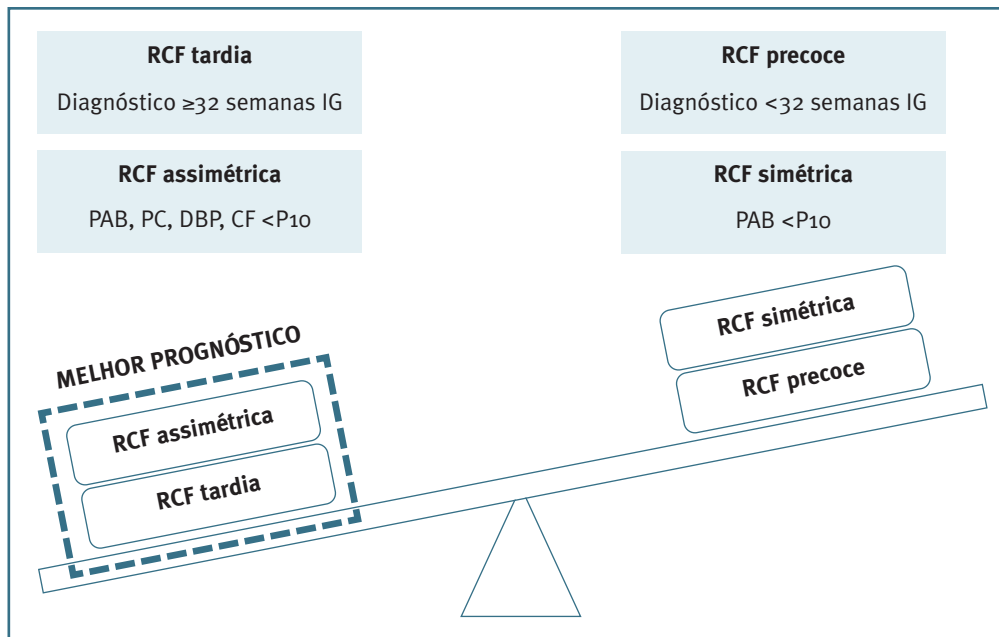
**RCF tardia**
Diagnóstico ≥32 semanas IG

**RCF precoce**
Diagnóstico <32 semanas IG

**RCF assimétrica**
PAB, PC, DBP, CF <P10

**RCF simétrica**
PAB <P10

MELHOR PROGNÓSTICO

RCF assimétrica

RCF tardia

RCF simétrica

RCF precoce